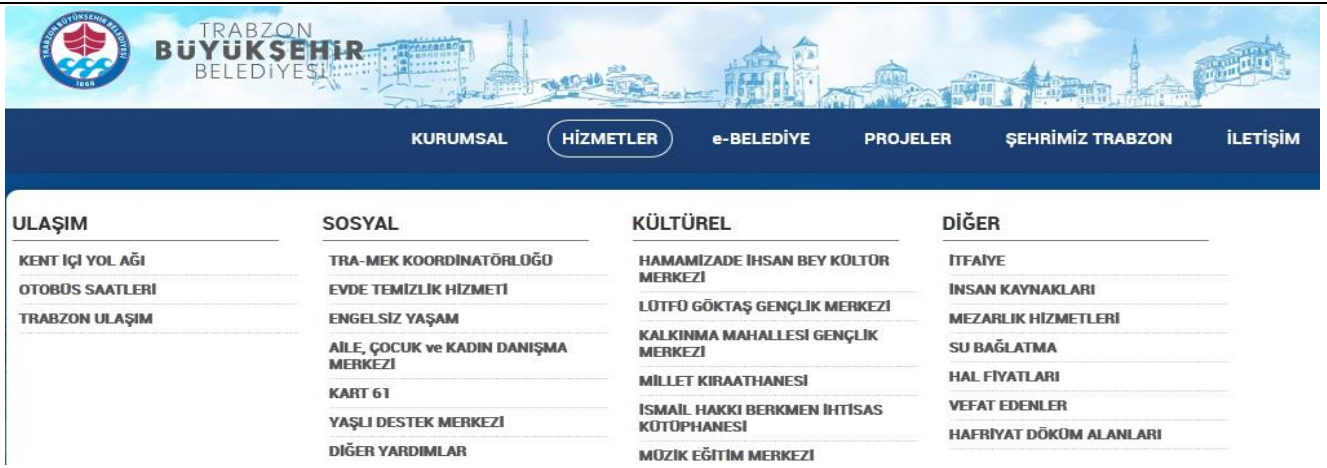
TRABZON BÜYÜKŞEHİR BELEDİYESİ 1869

TRABZON
BÜYÜKŞEHİR
BELEDİYESİ

KURUMSAL HİZMETLER e-BELEDİYE PROJELER ŞEHRİMİZ TRABZON İLETİŞİM

ULAŞIM
KENT İÇİ YOL AĞI
OTOBÜS SAATLERİ
TRABZON ULAŞIM

SOSYAL
TRA-MEK KOORDİNATÖRLÜĞÜ
EVDE TEMİZLİK HİZMETİ
ENGELSİZ YAŞAM
AİLE, ÇOCUK ve KADIN DANIŞMA MERKEZİ
KART 61
YAŞLI DESTEK MERKEZİ
DİĞER YARDIMLAR

KÜLTÜREL
HAMAMİZADE İHSAN BEY KÜLTÜR MERKEZİ
LÜTFÜ GÖKTAŞ GENÇLİK MERKEZİ
KALKINMA MAHALLESİ GENÇLİK MERKEZİ
MİLLET KIRAATHANESİ
İSMAİL HAKKI BERKMEN İHTİSAS KÜTÜPHANESİ
MÜZİK EĞİTİM MERKEZİ

DİĞER
İTFAİYE
İNSAN KAYNAKLARI
MEZARLIK HİZMETLERİ
SU BAĞLATMA
HAL FİYATLARI
VEFAT EDENLER
HAFRİYAT DÖKÜM ALANLARI